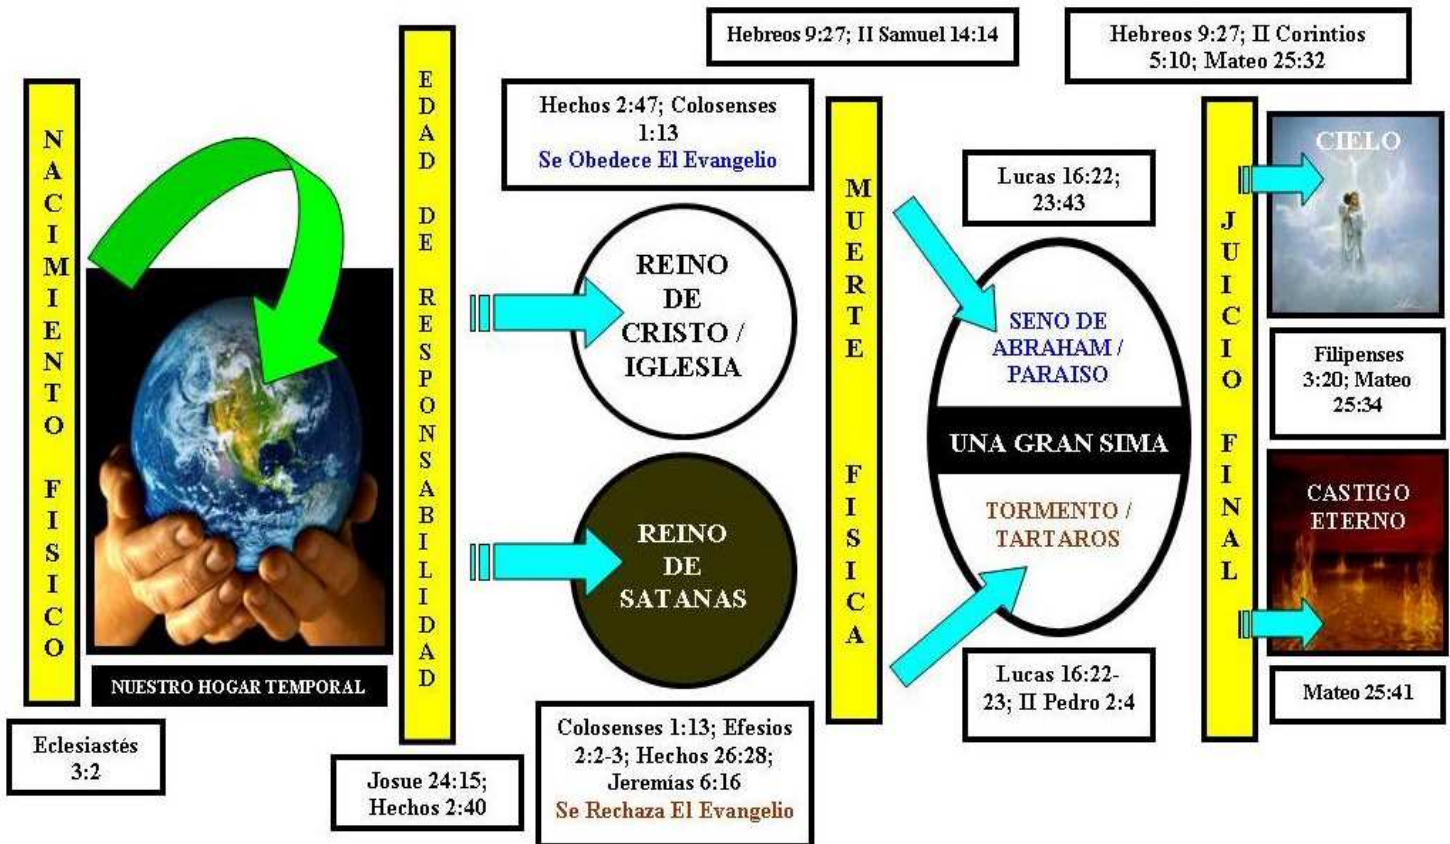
NACIMIENTO FISICO

NUESTRO HOGAR TEMPORAL

Eclesiastés 3:2

EDAD DE RESPONSABILIDAD

Josue 24:15; Hechos 2:40

Hechos 2:47; Colosenses 1:13
Se Obedece El Evangelio

REINO DE CRISTO / IGLESIA

REINO DE SATANAS

Colosenses 1:13; Efesios 2:2-3; Hechos 26:28; Jeremías 6:16
Se Rechaza El Evangelio

Hebreos 9:27; II Samuel 14:14

MUERTE FISICA

Lucas 16:22; 23:43

SENO DE ABRAHAM / PARAISO

UNA GRAN SIMA

TORMENTO / TARTAROS

Lucas 16:22-23; II Pedro 2:4

Hebreos 9:27; II Corintios 5:10; Mateo 25:32

JUICIO FINAL

CIELO

Filipenses 3:20; Mateo 25:34

CASTIGO ETERNO

Mateo 25:41